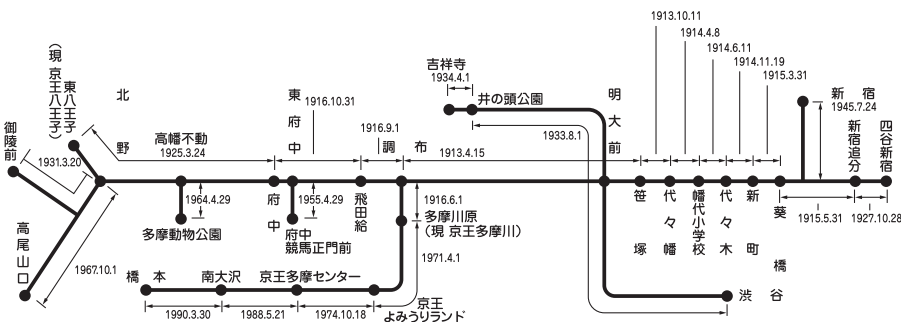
1913.10.11
1914.4.8
1914.6.11
1914.11.19
1915.3.31

（現 京王八王子）
東八王子

北野

御陵前

1931.3.20

高尾山口

1967.10.1

高幡不動
1925.3.24

1964.4.29

多摩動物公園

東府中

1916.10.31

府中

1955.4.29

府中競馬正門前

飛田給

1916.9.1

調布

1913.4.15

1916.6.1
多摩川原
（現 京王多摩川）

1971.4.1

京王よみうりランド

橋本

南大沢

京王多摩センター

1990.3.30

1988.5.21

1974.10.18

吉祥寺
1934.4.1

井の頭公園

1933.8.1

明大前

笹塚

代々幡

幡代小学校

代々木

新町

葵橋

渋谷

新宿
1945.7.24

新宿追分

四谷新宿

1915.5.31

1927.10.28